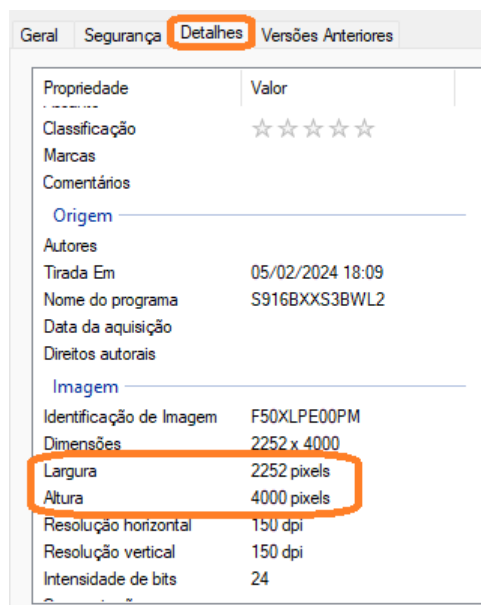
Geral | Segurança | Detalhes | Versões Anteriores

| Propriedade | Valor |
|---|---|
| Classificação | ☆☆☆☆☆ |
| Marcas | |
| Comentários | |
| **Origem** | |
| Autores | |
| Tirada Em | 05/02/2024 18:09 |
| Nome do programa | S916BXXS3BWL2 |
| Data da aquisição | |
| Direitos autorais | |
| **Imagem** | |
| Identificação de Imagem | F50XLPE00PM |
| Dimensões | 2252 x 4000 |
| Largura | 2252 pixels |
| Altura | 4000 pixels |
| Resolução horizontal | 150 dpi |
| Resolução vertical | 150 dpi |
| Intensidade de bits | 24 |